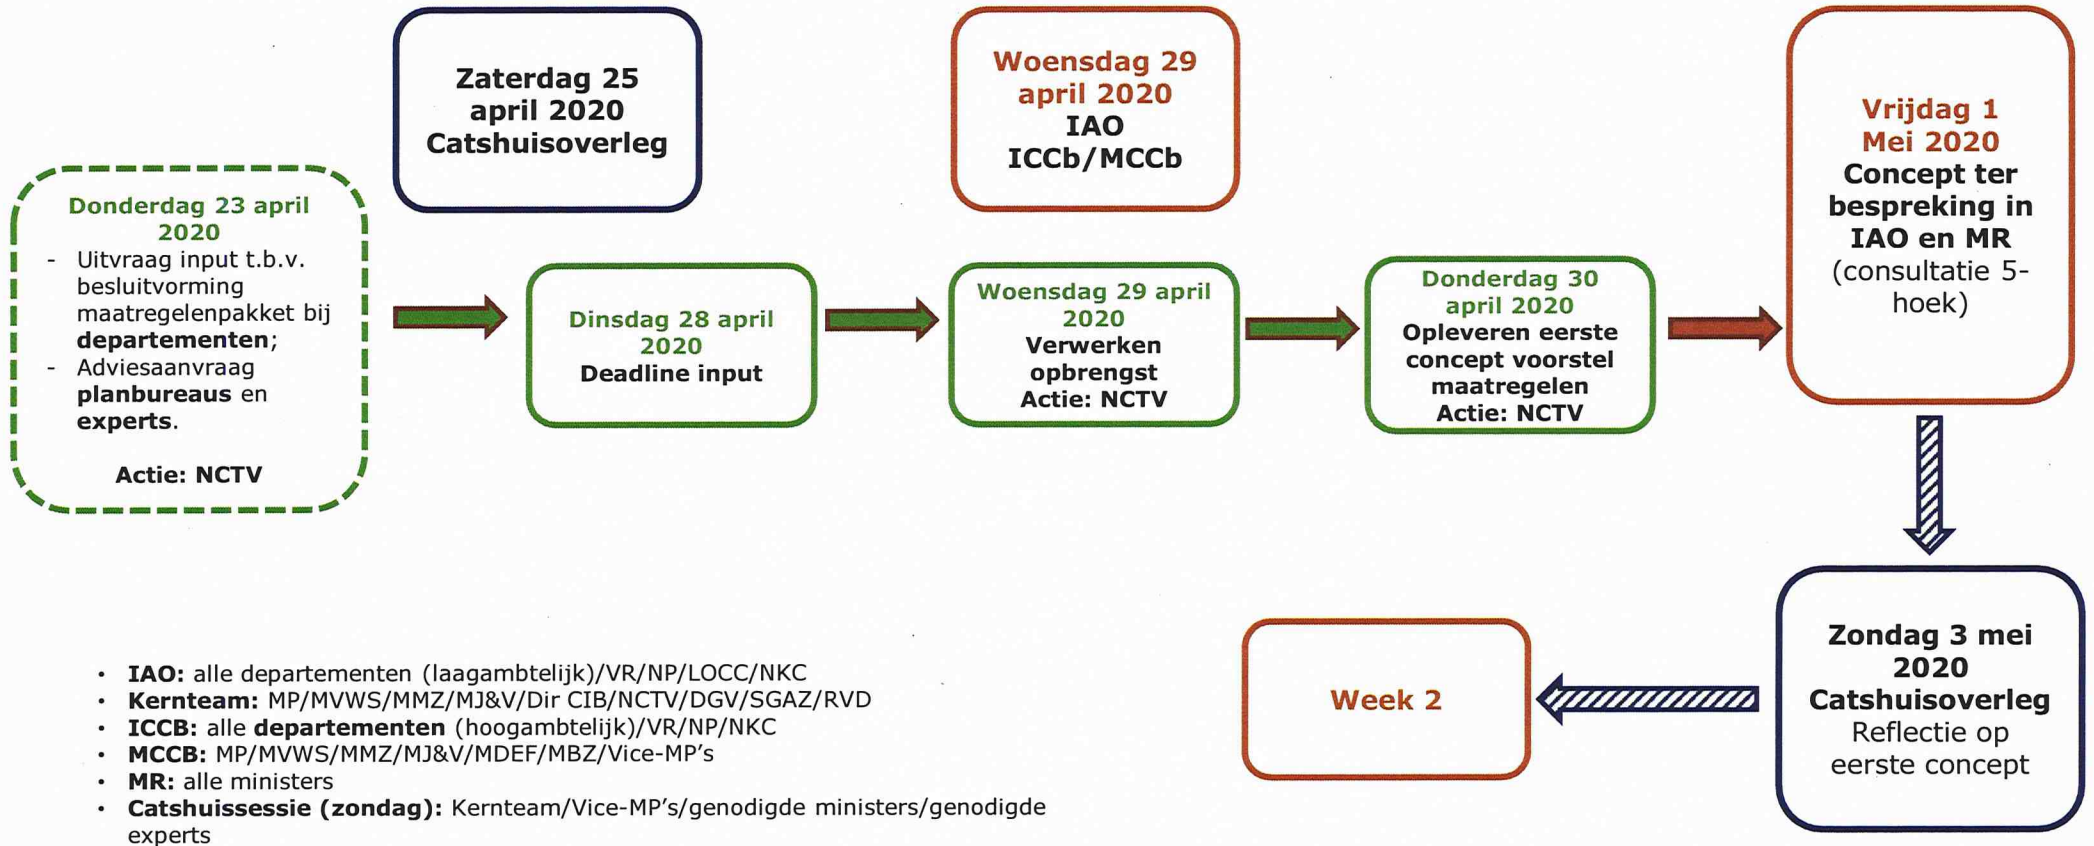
Zaterdag 25 april 2020 Catshuisoverleg

Woensdag 29 april 2020 IAO ICCb/MCCb

Vrijdag 1 Mei 2020 Concept ter bespreking in IAO en MR (consultatie 5-hoek)

Donderdag 23 april 2020
- Uitvraag input t.b.v. besluitvorming maatregelenpakket bij **departementen**;
- Adviesaanvraag **planbureaus** en **experts**.

Actie: NCTV

Dinsdag 28 april 2020 Deadline input

Woensdag 29 april 2020 Verwerken opbrengst Actie: NCTV

Donderdag 30 april 2020 Opleveren eerste concept voorstel maatregelen Actie: NCTV

Zondag 3 mei 2020 Catshuisoverleg Reflectie op eerste concept

Week 2

- **IAO:** alle departementen (laagambtelijk)/VR/NP/LOCC/NKC
- **Kernteam:** MP/MVWS/MMZ/MJ&V/Dir CIB/NCTV/DGV/SGAZ/RVD
- **ICCB:** alle **departementen** (hoogambtelijk)/VR/NP/NKC
- **MCCB:** MP/MVWS/MMZ/MJ&V/MDEF/MBZ/Vice-MP's
- **MR:** alle ministers
- **Catshuissessie (zondag):** Kernteam/Vice-MP's/genodigde ministers/genodigde experts